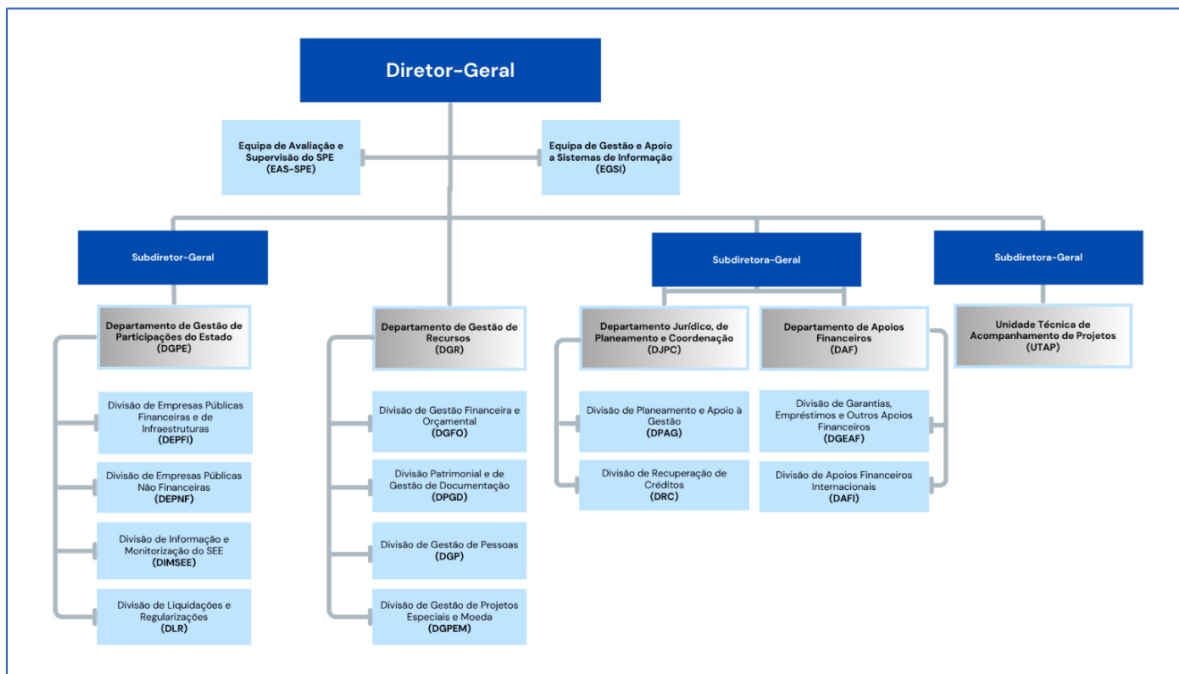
Diretor-Geral

Equipa de Avaliação e Supervisão do SPE (EAS-SPE)

Equipa de Gestão e Apoio a Sistemas de Informação (EGSI)

Subdiretor-Geral

Departamento de Gestão de Participações do Estado (DGPE)

Divisão de Empresas Públicas Financeiras e de Infraestruturas (DEPFI)

Divisão de Empresas Públicas Não Financeiras (DEPNF)

Divisão de Informação e Monitorização do SEE (DIMSEE)

Divisão de Liquidações e Regularizações (DLR)

Departamento de Gestão de Recursos (DGR)

Divisão de Gestão Financeira e Orçamental (DGFO)

Divisão Patrimonial e de Gestão de Documentação (DPGD)

Divisão de Gestão de Pessoas (DGP)

Divisão de Gestão de Projetos Especiais e Moeda (DGPEM)

Subdiretora-Geral

Departamento Jurídico, de Planeamento e Coordenação (DJPC)

Divisão de Planeamento e Apoio à Gestão (DPAG)

Divisão de Recuperação de Créditos (DRC)

Departamento de Apoios Financeiros (DAF)

Divisão de Garantias, Empréstimos e Outros Apoios Financeiros (DGEAF)

Divisão de Apoios Financeiros Internacionais (DAFI)

Subdiretora-Geral

Unidade Técnica de Acompanhamento de Projetos (UTAP)